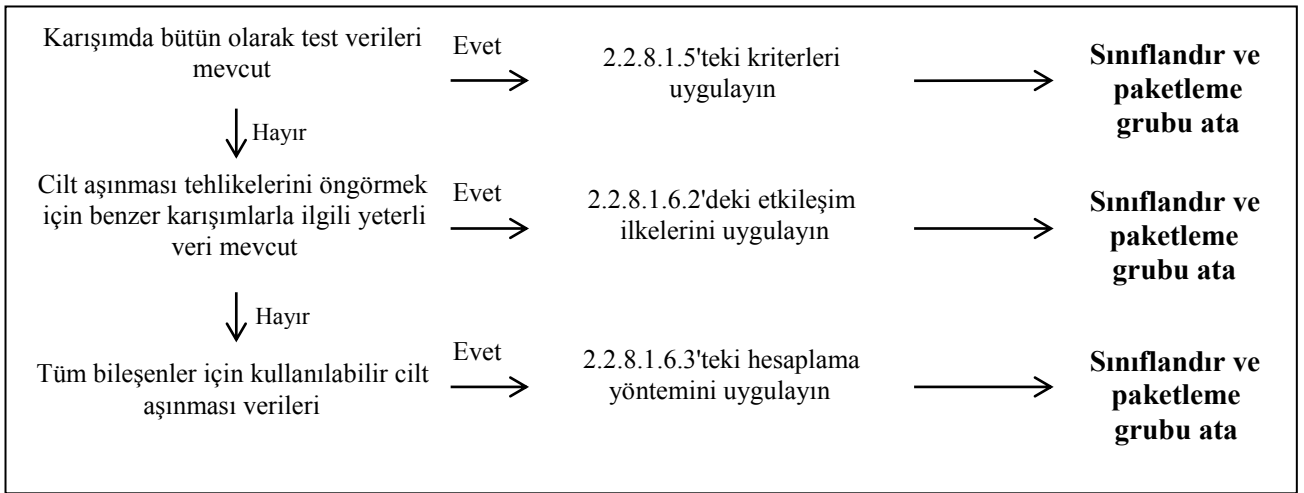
Karışımda bütün olarak test verileri mevcut

Evet

2.2.8.1.5'teki kriterleri uygulayın

**Sınıflandır ve paketleme grubu ata**

Hayır

Cilt aşınması tehlikelerini öngörmek için benzer karışımlarla ilgili yeterli veri mevcut

Evet

2.2.8.1.6.2'deki etkileşim ilkelerini uygulayın

**Sınıflandır ve paketleme grubu ata**

Hayır

Tüm bileşenler için kullanılabilir cilt aşınması verileri

Evet

2.2.8.1.6.3'teki hesaplama yöntemini uygulayın

**Sınıflandır ve paketleme grubu ata**